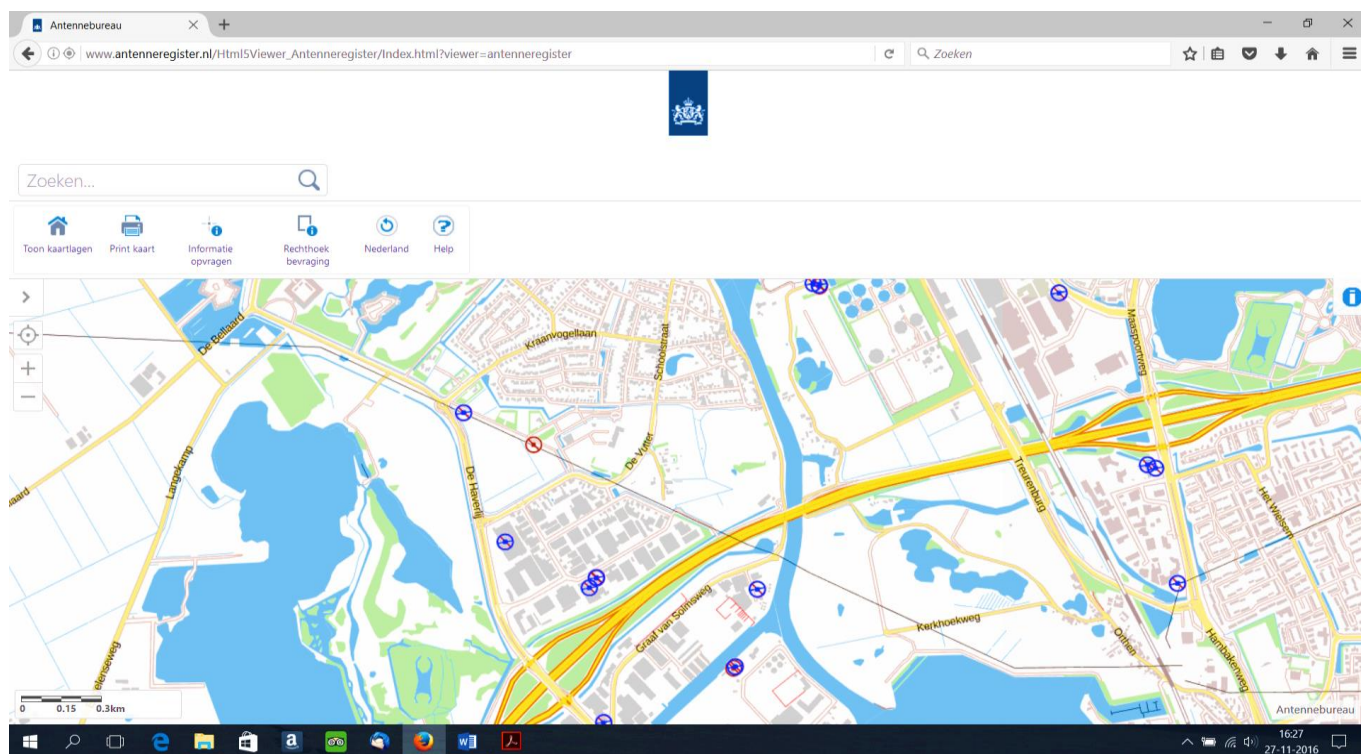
Antennebureau

www.antenneregister.nl/Html5Viewer_Antenneregister/Index.html?viewer=antenneregister

Zoeken

Zoeken...

Toon kaartlagen

Print kaart

Informatie opvragen

Rechthoek bevraging

Nederland

Help

De Bellaard

Kraanvogellaan

Schoolstraat

Langekamp

De Vutter

De Haverij

Treurenburg

Maasportweg

Het Wielsem

Graaf van Solmsweg

Kerkhoekweg

Onderen

Hambakenweg

0 0.15 0.3km

Antennebureau

16:27
27-11-2016